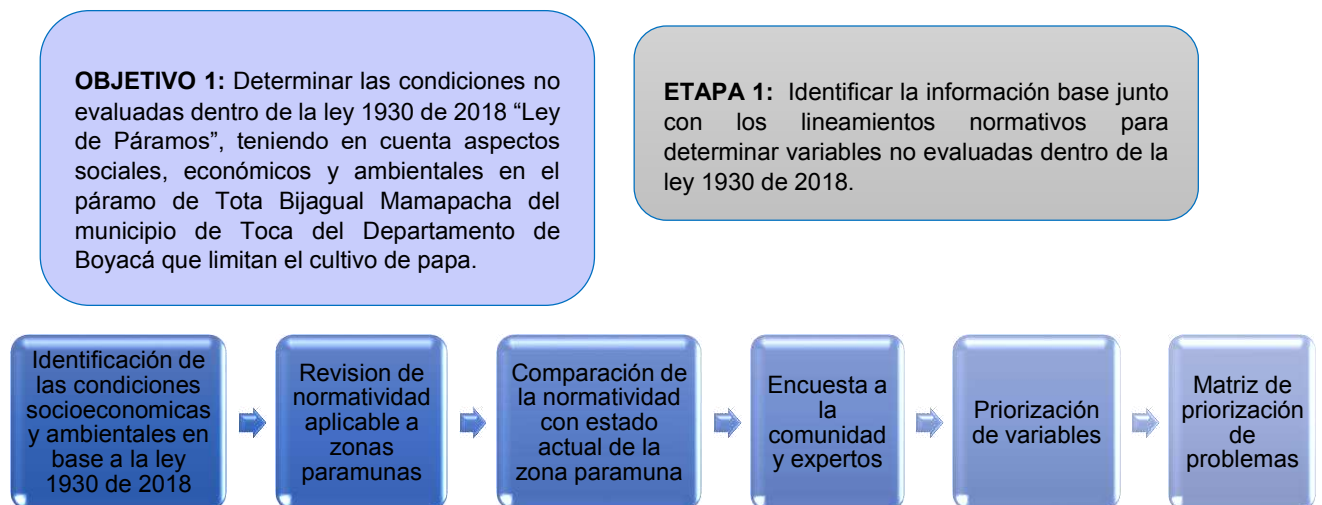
**OBJETIVO 1:** Determinar las condiciones no evaluadas dentro de la ley 1930 de 2018 “Ley de Páramos”, teniendo en cuenta aspectos sociales, económicos y ambientales en el páramo de Tota Bijagual Mamapacha del municipio de Toca del Departamento de Boyacá que limitan el cultivo de papa.

**ETAPA 1:** Identificar la información base junto con los lineamientos normativos para determinar variables no evaluadas dentro de la ley 1930 de 2018.

Identificación de las condiciones socioeconomicas y ambientales en base a la ley 1930 de 2018

Revision de normatividad aplicable a zonas paramunas

Comparación de la normatividad con estado actual de la zona paramuna

Encuesta a la comunidad y expertos

Priorización de variables

Matriz de priorización de problemas